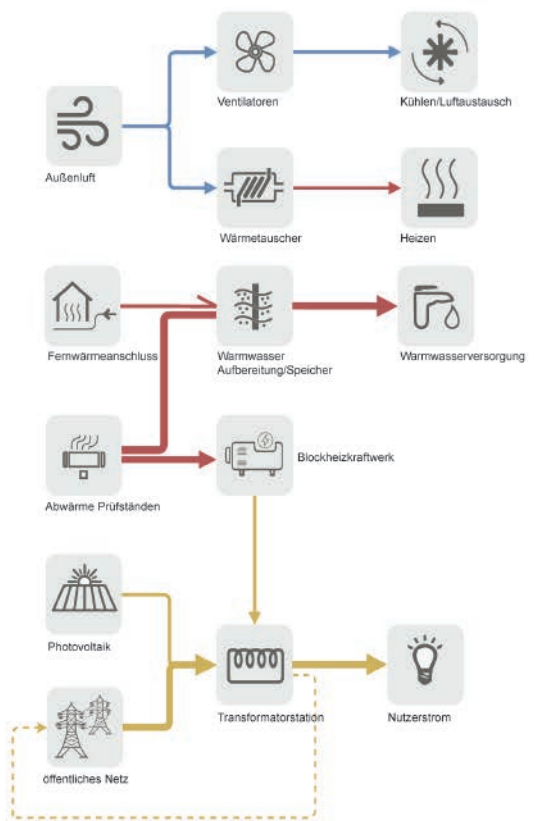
Ventilatoren

Kühlen/Luftaustausch

Außenluft

Wärmetauscher

Heizen

Fernwärmeanschluss

Warmwasser Aufbereitung/Speicher

Warmwasserversorgung

Abwärme Prüfständen

Blockheizkraftwerk

Photovoltaik

Transformatorstation

Nutzerstrom

öffentliches Netz